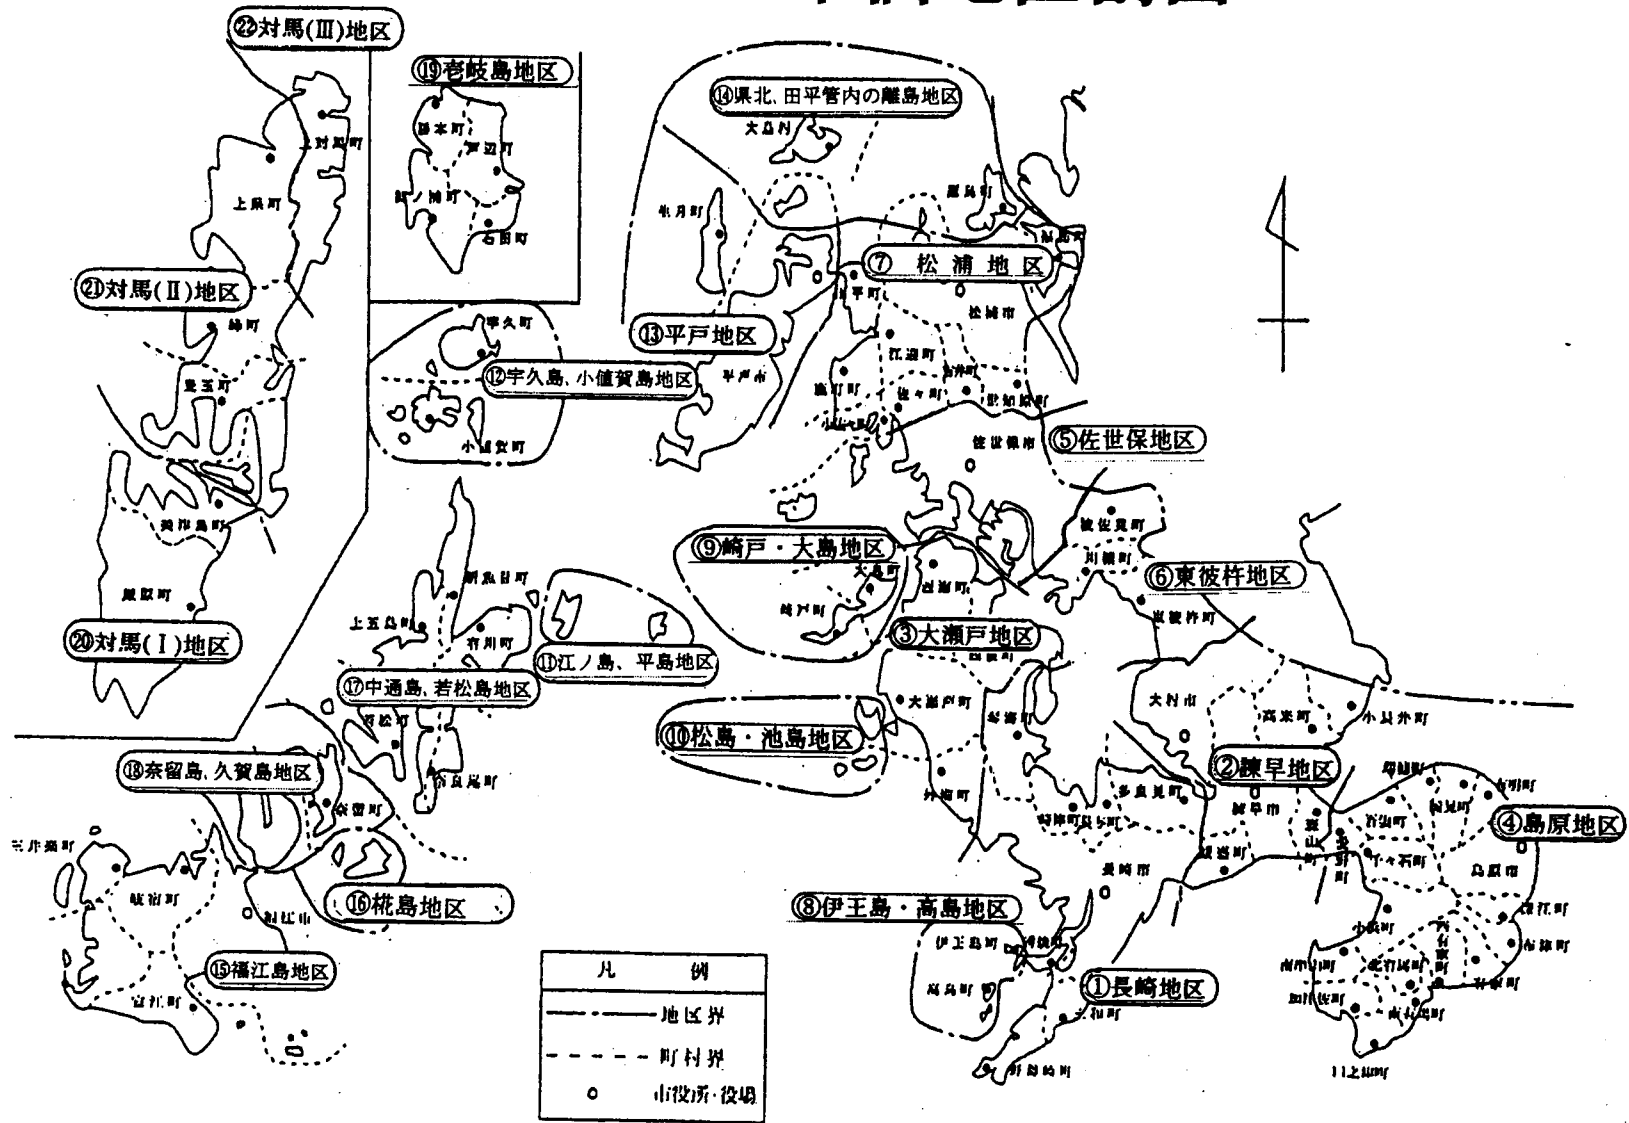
㉒対馬(Ⅲ)地区

⑲壱岐島地区

⑭県北、田平管内の離島地区

上対馬町
上県町
㉑対馬(Ⅱ)地区
峰町
豊玉町
美津島町
厳原町
⑳対馬(Ⅰ)地区

勝本町
芦辺町
郷ノ浦町
石田町

大島村
生月町
鷹島町
福島町
⑦ 松 浦 地 区
田平町
松浦市
⑬平戸地区
平戸市
宇久町
⑫宇久島、小値賀島地区
小値賀町
江迎町
吉井町
鹿町町
佐々町
世知原町
小佐々町
佐世保市
⑤佐世保地区
波佐見町
川棚町
⑨崎戸・大島地区
大島町
西海町
崎戸町
⑥東彼杵地区
東彼杵町
新魚目町
上五島町
有川町
⑪江ノ島、平島地区
③大瀬戸地区
西彼町
⑰中通島、若松島地区
若松町
大瀬戸町
琴海町
大村市
高来町
小長井町
⑩松島・池島地区
⑱奈留島、久賀島地区
奈留町
奈良尾町
外海町
多良見町
時津町
長与町
②諫早地区
諫早市
瑞穂町
有明町
国見町
吾妻町
④島原地区
三井楽町
岐宿町
森山町
愛野町
千々石町
島原市
長崎市
⑯椛島地区
富江町
福江市
⑧伊王島・高島地区
伊王島町
香焼町
高島町
⑮福江島地区
①長崎地区
三和町
野母崎町
小浜町
南串山町
北有馬町
加津佐町
南有馬町
口之津町
深江町
布津町
有家町

凡　　例
地区界
町村界
市役所・役場